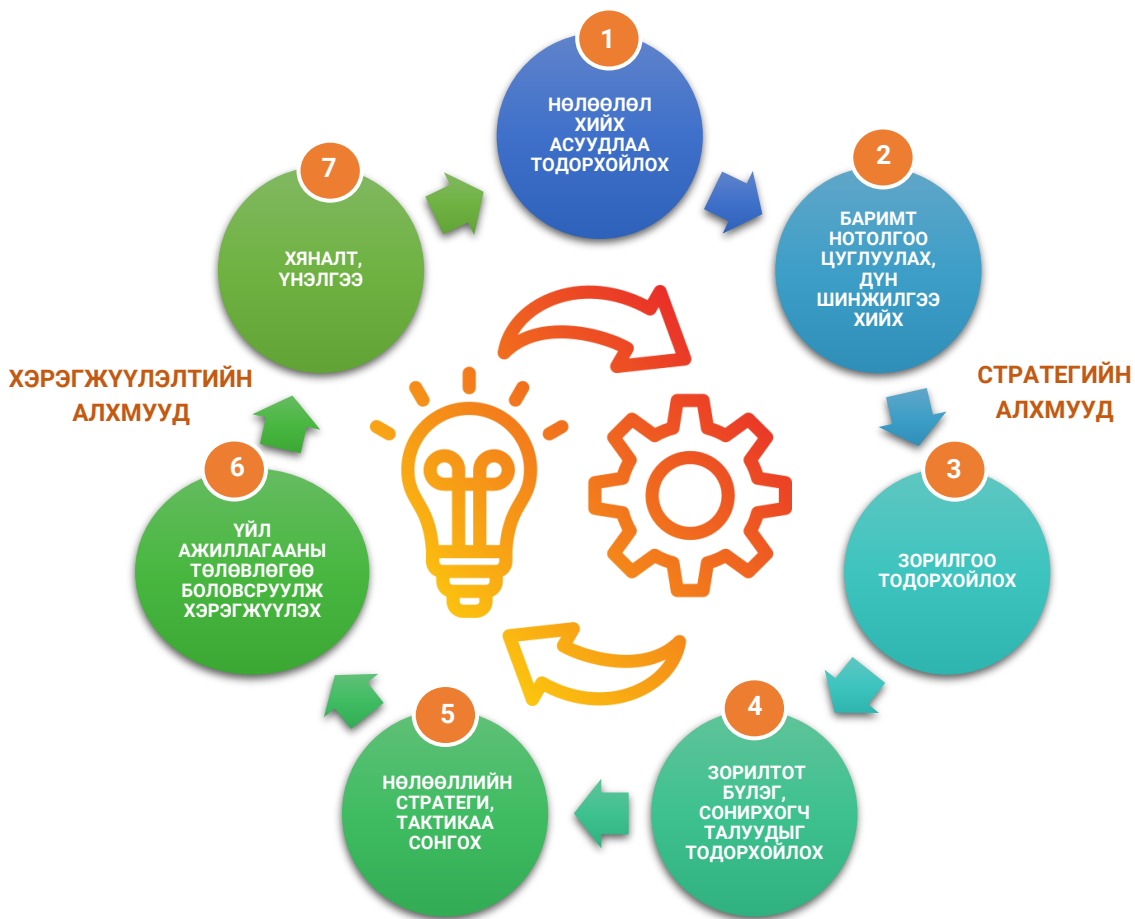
1
НӨЛӨӨЛӨЛ ХИЙХ АСУУДЛАА ТОДОРХОЙЛОХ

2
БАРИМТ НОТОЛГОО ЦУГЛУУЛАХ, ДҮН ШИНЖИЛГЭЭ ХИЙХ

СТРАТЕГИЙН АЛХМУУД

3
ЗОРИЛГОО ТОДОРХОЙЛОХ

4
ЗОРИЛТОТ БҮЛЭГ, СОНИРХОГЧ ТАЛУУДЫГ ТОДОРХОЙЛОХ

5
НӨЛӨӨЛЛИЙН СТРАТЕГИ, ТАКТИКАА СОНГОХ

6
ҮЙЛ АЖИЛЛАГААНЫ ТӨЛӨВЛӨГӨӨ БОЛОВСРУУЛЖ ХЭРЭГЖҮҮЛЭХ

ХЭРЭГЖҮҮЛЭЛТИЙН АЛХМУУД

7
ХЯНАЛТ, ҮНЭЛГЭЭ